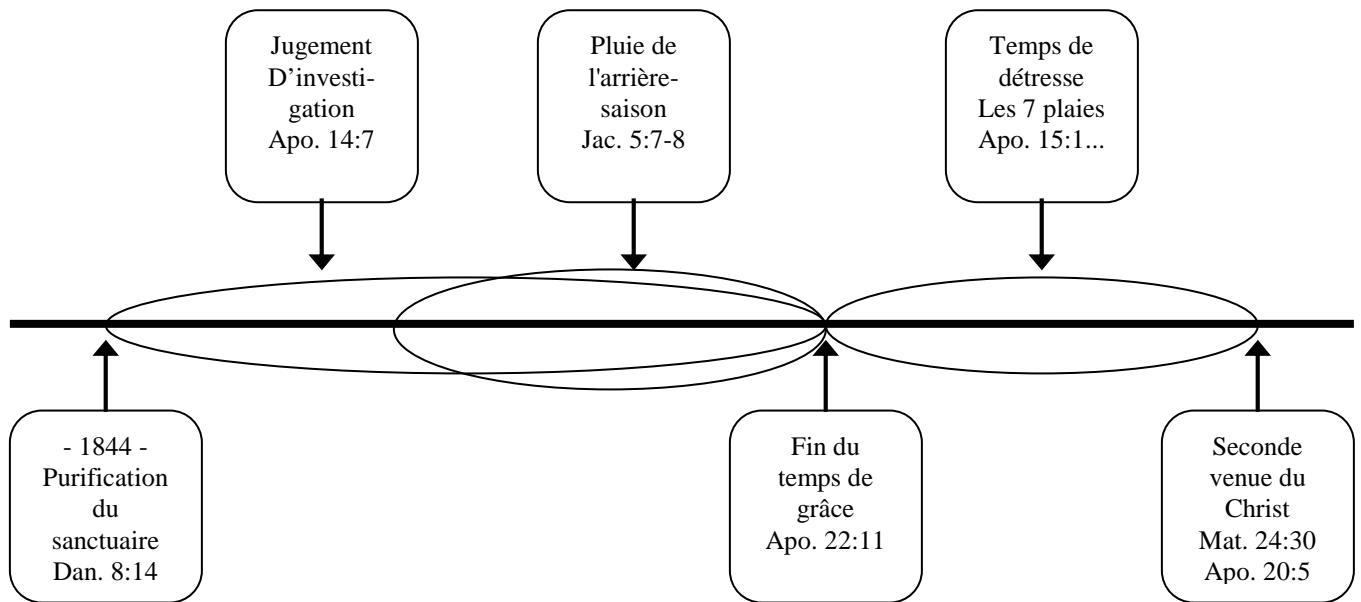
Jugement D'investigation
Apo. 14:7

Pluie de l'arrière-saison
Jac. 5:7-8

Temps de détresse
Les 7 plaies
Apo. 15:1...

- 1844 -
Purification du sanctuaire
Dan. 8:14

Fin du temps de grâce
Apo. 22:11

Seconde venue du Christ
Mat. 24:30
Apo. 20:5